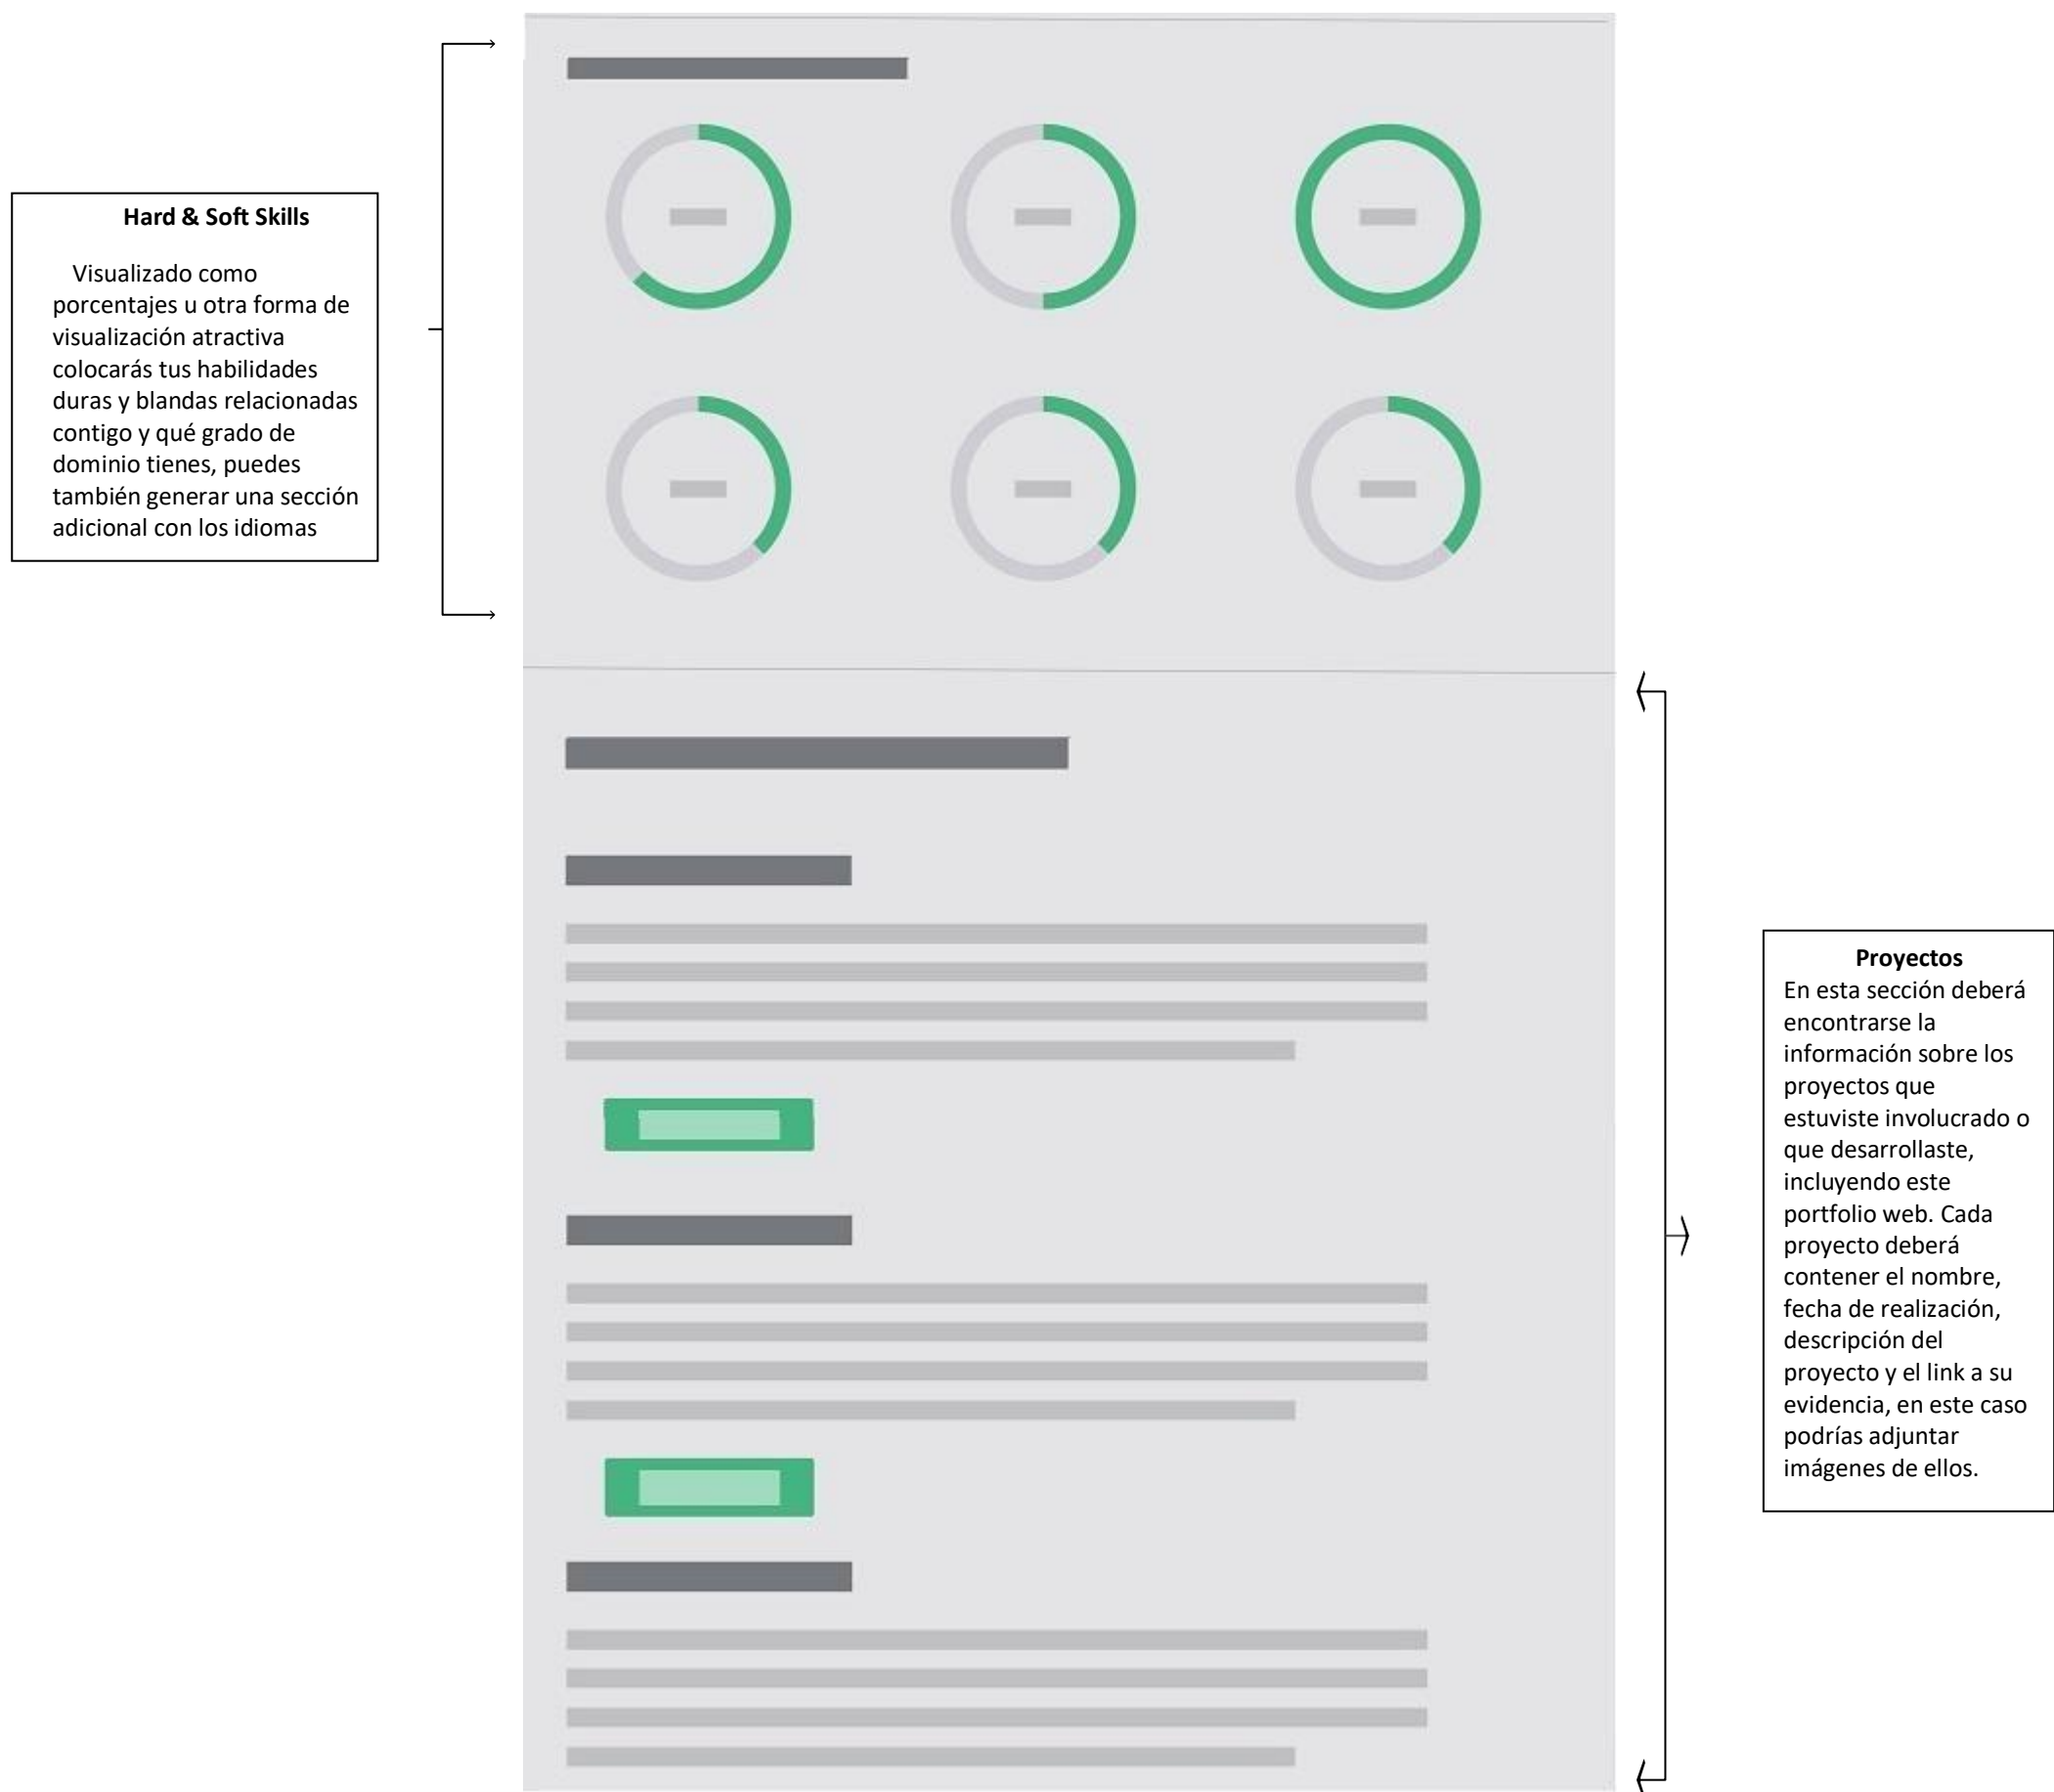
Hard & Soft Skills

Visualizado como porcentajes u otra forma de visualización atractiva colocarás tus habilidades duras y blandas relacionadas contigo y qué grado de dominio tienes, puedes también generar una sección adicional con los idiomas

Proyectos
En esta sección deberá encontrarse la información sobre los proyectos que estuviste involucrado o que desarrollaste, incluyendo este portfolio web. Cada proyecto deberá contener el nombre, fecha de realización, descripción del proyecto y el link a su evidencia, en este caso podrías adjuntar imágenes de ellos.